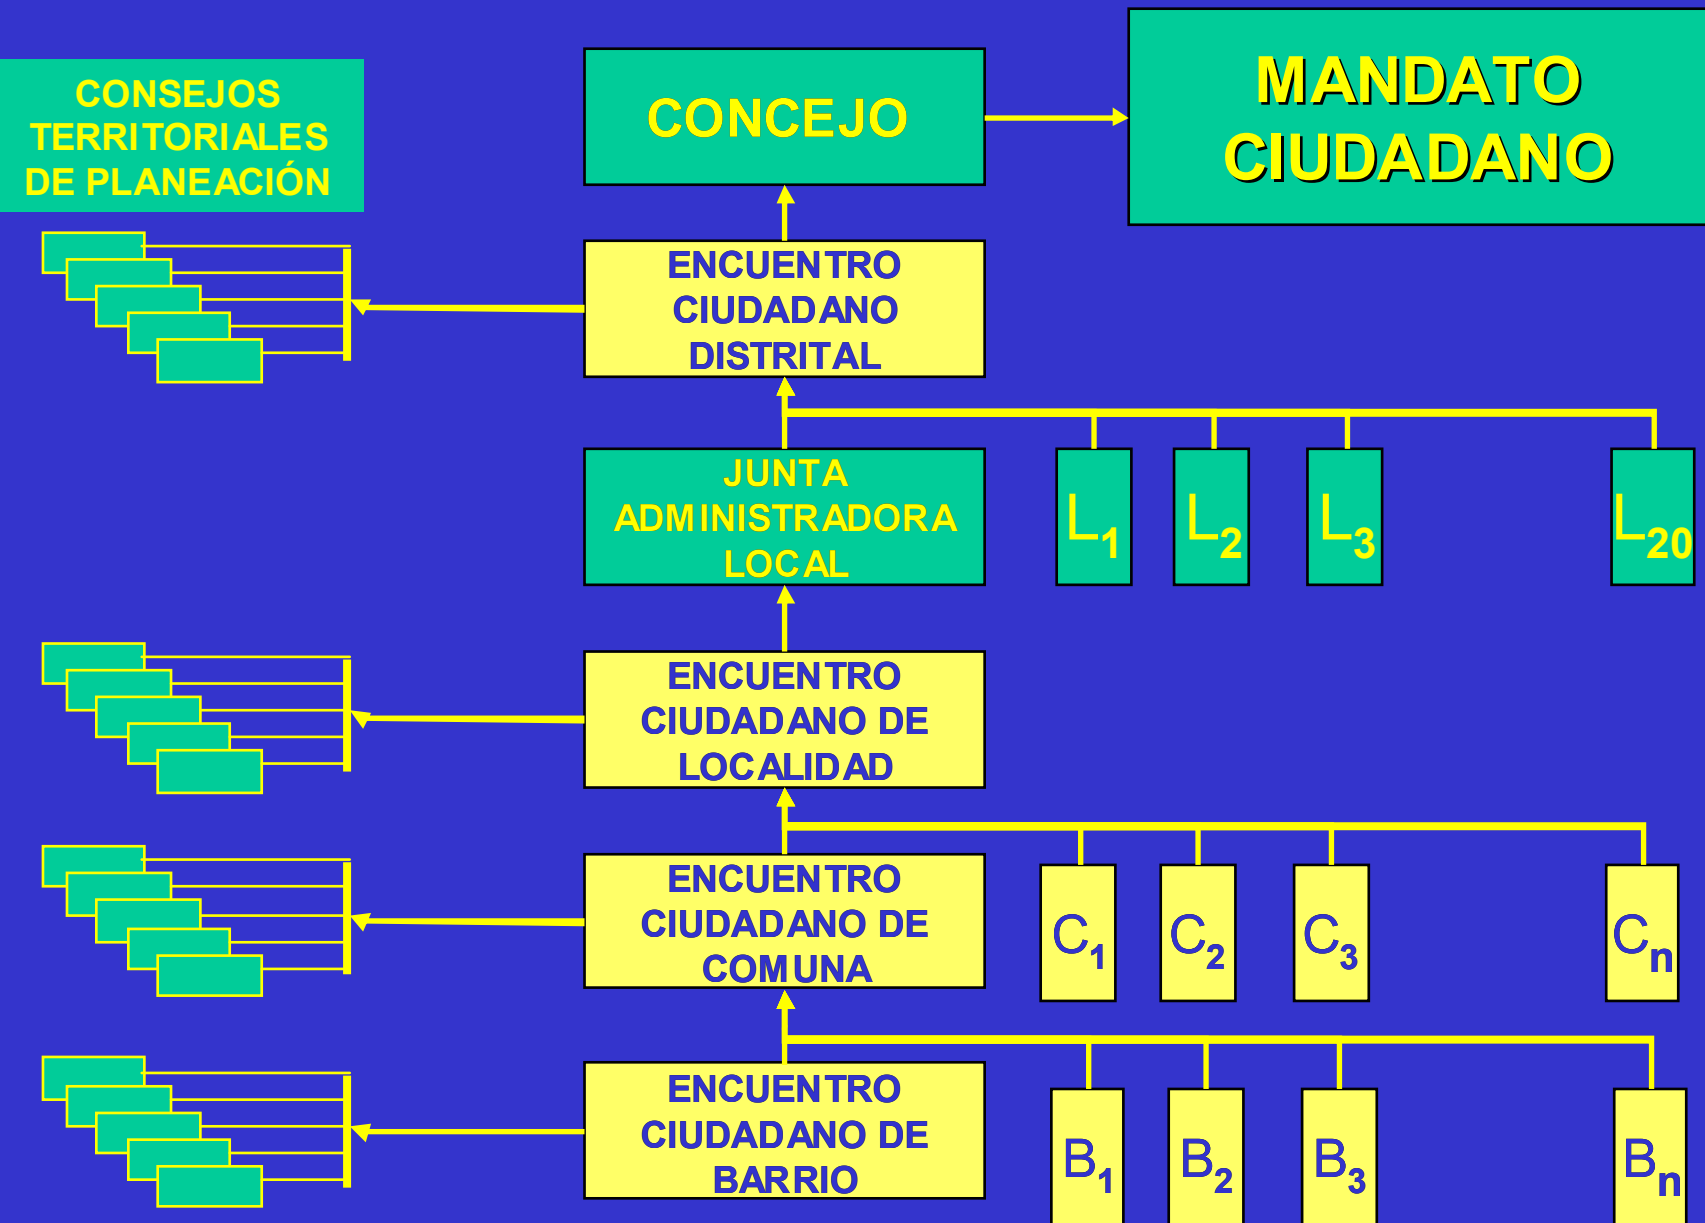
CONSEJOS TERRITORIALES DE PLANEACIÓN

CONCEJO

MANDATO CIUDADANO

ENCUENTRO CIUDADANO DISTRITAL

JUNTA ADMINISTRADORA LOCAL

$L_1$ $L_2$ $L_3$ $L_{20}$

ENCUENTRO CIUDADANO DE LOCALIDAD

ENCUENTRO CIUDADANO DE COMUNA

$C_1$ $C_2$ $C_3$ $C_n$

ENCUENTRO CIUDADANO DE BARRIO

$B_1$ $B_2$ $B_3$ $B_n$